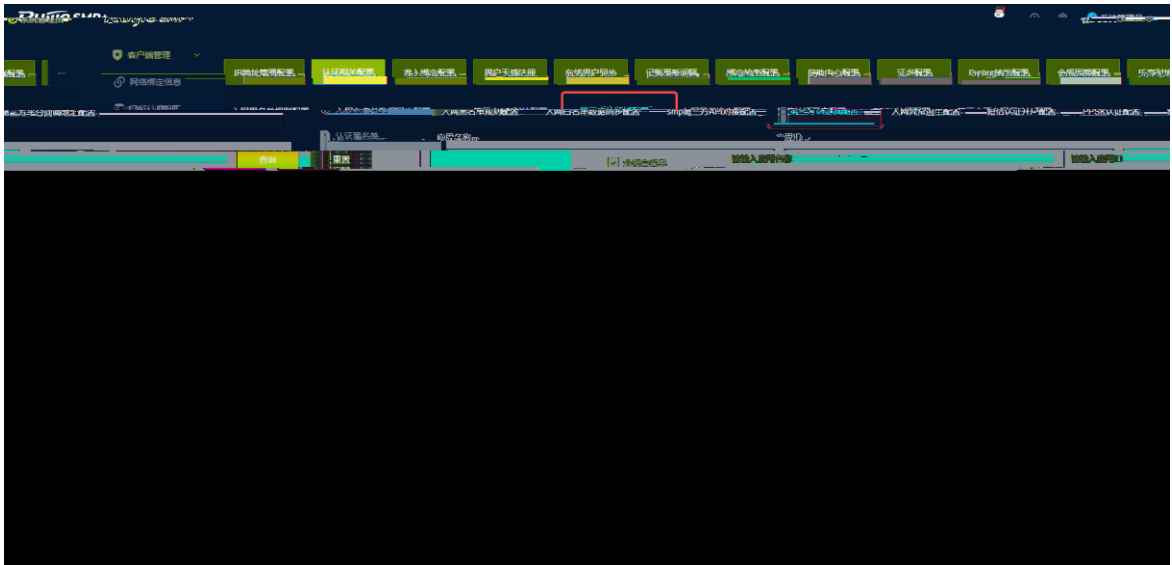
Ruijie SMP

客户端管理

网络绑定信息

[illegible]配置

旧终端管理配置

认证配置

准入规则配置

用户策略配置

在线用户配置

记录策略配置

终端检测配置

自助中心配置

短信配置

Syslog转发配置

全局策略配置

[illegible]配置

入网白名单基础配置

入网白名单数据同步配置

smp与三方对接配置

入网白名单高级配置

入网流程配置

入网认证配置

认证服务器

查询

重置

请输入查询内容

请输入查询